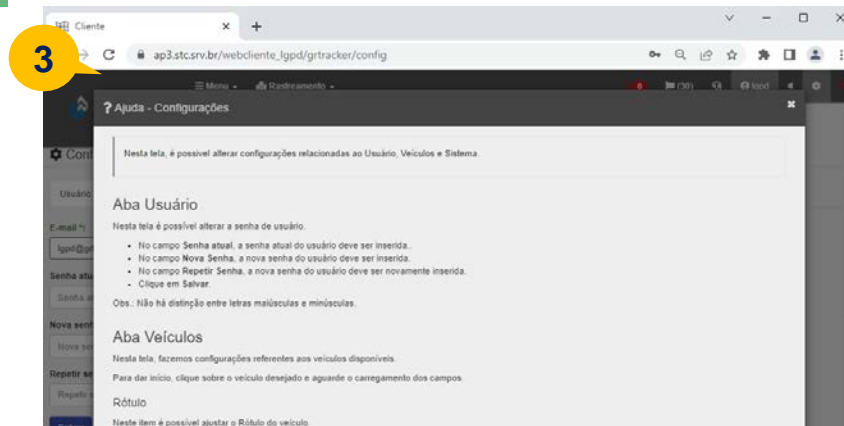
Cliente

3

ap3.stc.srv.br/webcliente_lgpd/grtracker/config

Menu Rastreamento

? Ajuda - Configurações

Nesta tela, é possível alterar configurações relacionadas ao Usuário, Veículos e Sistema.

Aba Usuário

Nesta tela é possível alterar a senha de usuário.

- No campo Senha atual, a senha atual do usuário deve ser inserida.
- No campo Nova Senha, a nova senha do usuário deve ser inserida.
- No campo Repetir Senha, a nova senha do usuário deve ser novamente inserida.
- Clique em Salvar.

Obs.: Não há distinção entre letras maiúsculas e minúsculas.

Aba Veículos

Nesta tela, fazemos configurações referentes aos veículos disponíveis.

Para dar início, clique sobre o veículo desejado e aguarde o carregamento dos campos.

Rótulo

Neste item é possível ajustar o Rótulo do veículo.

Con

Usuári

E-mail *

lgpd@gr

Senha atu

Senha a

Nova sen

Nova se

Repetir se

Repetir